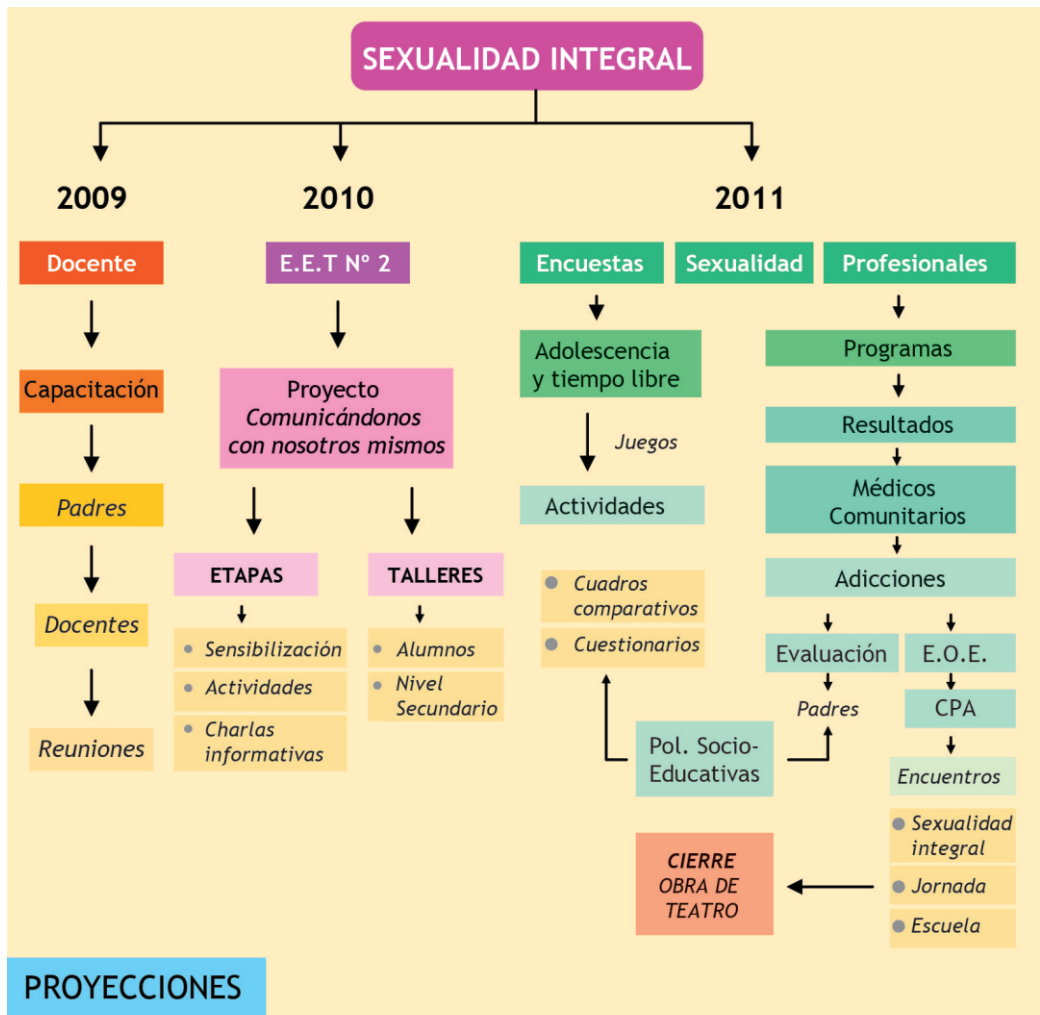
SEXUALIDAD INTEGRAL

2009

Docente

Capacitación

Padres

Docentes

Reuniones

2010

E.E.T N° 2

Proyecto *Comunicándonos con nosotros mismos*

ETAPAS

Sensibilización

Actividades

Charlas informativas

TALLERES

Alumnos

Nivel Secundario

2011

Encuestas

Sexualidad

Profesionales

Adolescencia y tiempo libre

Juegos

Actividades

Cuadros comparativos

Cuestionarios

Pol. Socio-Educativas

Programas

Resultados

Médicos Comunitarios

Adicciones

Evaluación

Padres

E.O.E.

CPA

Encuentros

Sexualidad integral

Jornada

Escuela

CIERRE OBRA DE TEATRO

PROYECCIONES